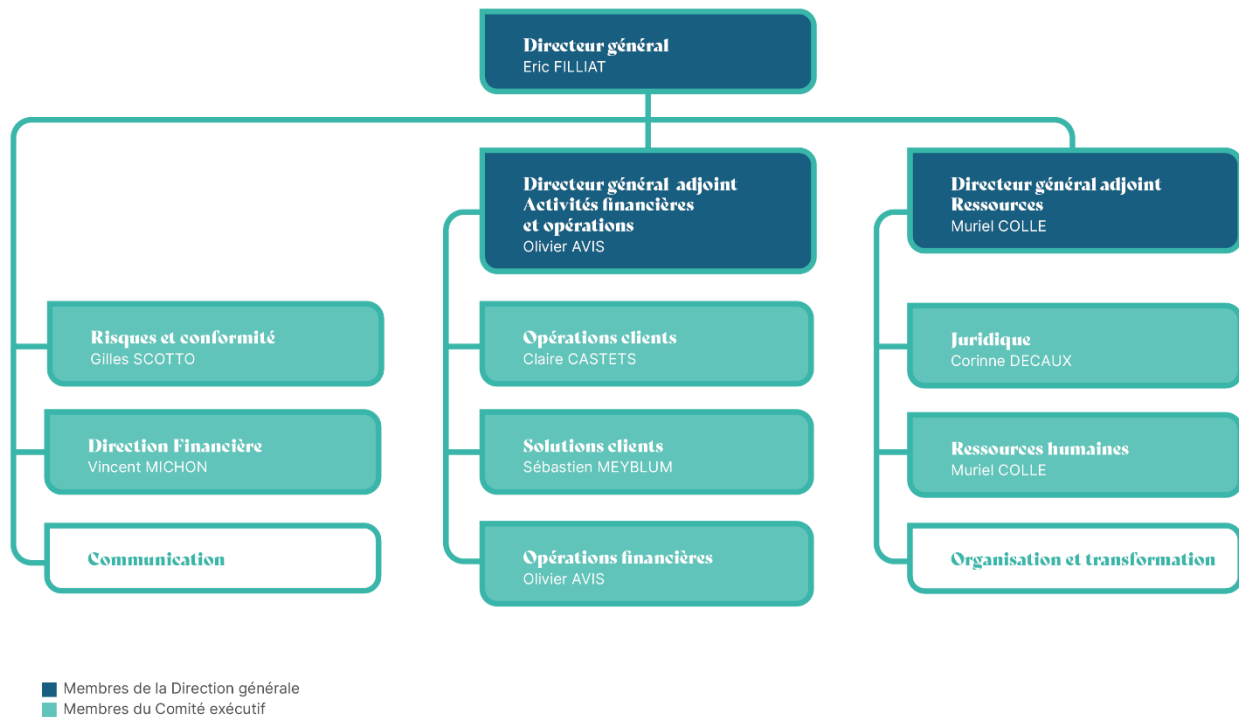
Directeur général
Eric FILLIAT

Directeur général adjoint
Activités financières
et opérations
Olivier AVIS

Directeur général adjoint
Ressources
Muriel COLLE

Risques et conformité
Gilles SCOTTO

Direction Financière
Vincent MICHON

Communication

Opérations clients
Claire CASTETS

Solutions clients
Sébastien MEYBLUM

Opérations financières
Olivier AVIS

Juridique
Corinne DECAUX

Ressources humaines
Muriel COLLE

Organisation et transformation

Membres de la Direction générale
Membres du Comité exécutif